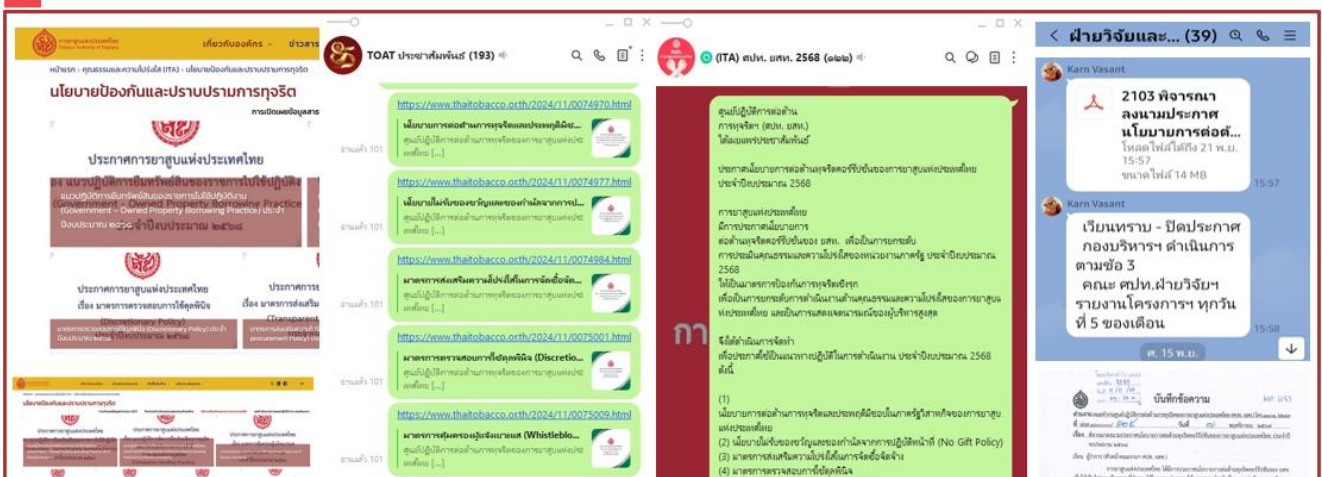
การยาสูบแห่งประเทศไทย Tobacco Authority of Thailand

เกี่ยวกับองค์กร ข่าวสาร

หน้าแรก › คุณธรรมและความโปร่งใส (ITA) › นโยบายป้องกันและปราบปรามการทุจริต

นโยบายป้องกันและปราบปรามการทุจริต

การเปิดเผยข้อมูลสาธ

ประกาศการยาสูบแห่งประเทศไทย

แนวปฏิบัติการยืมทรัพย์สินของราชการไปใช้ปฏิบัติงาน (Government – Owned Property Borrowing Practice) ประจำปีงบประมาณ ๒๕๖๘

ประกาศการยาสูบแห่งประเทศไทย เรื่อง มาตรการตรวจสอบการใช้ดุลพินิจ (Discretionary Policy)

ประกาศการ เรื่อง มาตรการส่งเสริม (Transparent procurement Policy)

นโยบายป้องกันและปราบปรามการทุจริต

TOAT ประชาสัมพันธ์ (193)

https://www.thaitobacco.or.th/2024/11/0074970.html
นโยบายการต่อต้านการทุจริตและประพฤติมิชอ...
ศูนย์ปฏิบัติการต่อต้านการทุจริตของการยาสูบแห่งประเทศไทย [...]
อ่านแล้ว 101

https://www.thaitobacco.or.th/2024/11/0074977.html
นโยบายไม่รับของขวัญและของกำนัลจากการป...
ศูนย์ปฏิบัติการต่อต้านการทุจริตของการยาสูบแห่งประเทศไทย [...]
อ่านแล้ว 101

https://www.thaitobacco.or.th/2024/11/0074984.html
มาตรการส่งเสริมความโปร่งใสในการจัดซื้อจัด...
ศูนย์ปฏิบัติการต่อต้านการทุจริตของการยาสูบแห่งประเทศไทย [...]
อ่านแล้ว 101

https://www.thaitobacco.or.th/2024/11/0075001.html
มาตรการตรวจสอบการใช้ดุลพินิจ (Discretio...
ศูนย์ปฏิบัติการต่อต้านการทุจริตของการยาสูบแห่งประเทศไทย [...]
อ่านแล้ว 101

https://www.thaitobacco.or.th/2024/11/0075009.html
มาตรการคุ้มครองผู้แจ้งเบาะแส (Whistleblo...
ศูนย์ปฏิบัติการต่อต้านการทุจริตของการยาสูบแห่งประเทศไทย [...]

(ITA) ศปท. ยสท. 2568 (๑๒๒)

ศูนย์ปฏิบัติการต่อต้านการทุจริต (ศปท. ยสท.) ได้เผยแพร่ประชาสัมพันธ์

ประกาศนโยบายการต่อต้านทุจริตคอร์รัปชันของการยาสูบแห่งประเทศไทย ประจำปีงบประมาณ 2568

การยาสูบแห่งประเทศไทย มีการประกาศนโยบายการต่อต้านทุจริตคอร์รัปชันของ ยสท. เพื่อเป็นการยกระดับการประเมินคุณธรรมและความโปร่งใสของหน่วยงานภาครัฐ ประจำปีงบประมาณ 2568 ให้เป็นมาตรการป้องกันการทุจริต เพื่อเป็นการยกระดับการดำเนินงานด้านคุณธรรมและความโปร่งใสของการยาสูบแห่งประเทศไทย และเป็นการแสดงเจตนารมณ์ของผู้บริหารสูงสุด

จึงได้ดำเนินการจัดทำ เพื่อประกาศใช้เป็นแนวทางปฏิบัติในการดำเนินงาน ประจำปีงบประมาณ 2568 ดังนี้

(1) นโยบายการต่อต้านการทุจริตและประพฤติมิชอบในการรัฐวิสาหกิจของการยาสูบแห่งประเทศไทย
(2) นโยบายไม่รับของขวัญและของกำนัลจากการปฏิบัติหน้าที่ (No Gift Policy)
(3) มาตรการส่งเสริมความโปร่งใสในการจัดซื้อจัดจ้าง
(4) มาตรการตรวจสอบการใช้ดุลพินิจ

ฝ่ายวิจัยและ... (39)

Karn Vasant
2103 พิจารณาลงนามประกาศนโยบายการต่อต...
โหลดไฟล์ได้ถึง 21 พ.ย. 15:57
ขนาดไฟล์ 14 MB
15:57

Karn Vasant
เรียนทราบ - ปิดประกาศ กองบริหารฯ ดำเนินการตามข้อ 3 คณะ ศปท.ฝ่ายวิจัยฯ รายงานโครงการฯ ทุกวันที่ 5 ของเดือน
15:58

ศ. 15 พ.ย.

บันทึกข้อความ